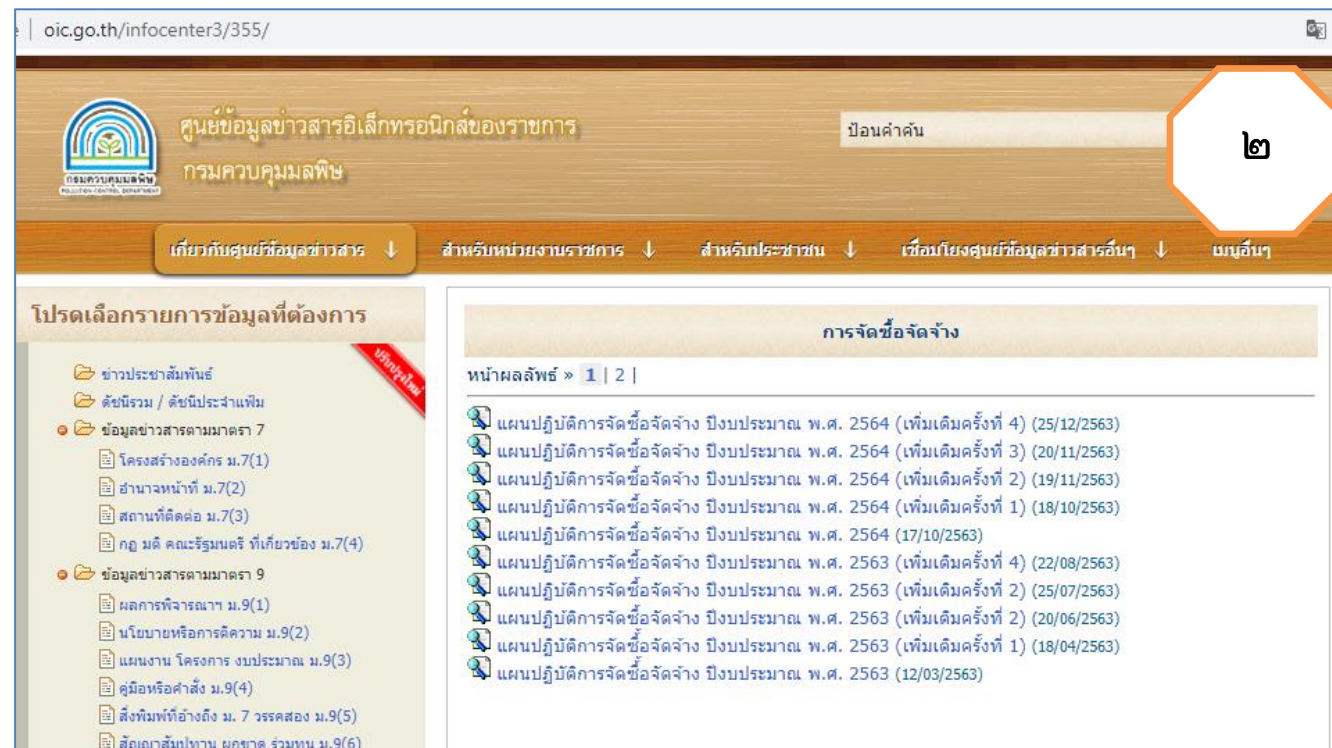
oic.go.th/infocenter3/355/

ศูนย์ข้อมูลข่าวสารอิเล็กทรอนิกส์ของราชการ
กรมควบคุมมลพิษ

กรมควบคุมมลพิษ
POLLUTION CONTROL DEPARTMENT

ป้อนคำค้น

๒

เกี่ยวกับศูนย์ข้อมูลข่าวสาร ↓ สำหรับหน่วยงานราชการ ↓ สำหรับประชาชน ↓ เชื่อมโยงศูนย์ข้อมูลข่าวสารอื่นๆ ↓ เมนูอื่นๆ

โปรดเลือกรายการข้อมูลที่ต้องการ

ปรับปรุงใหม่

ข่าวประชาสัมพันธ์
ดัชนีรวม / ดัชนีประจำแฟ้ม
ข้อมูลข่าวสารตามมาตรา 7
โครงสร้างองค์กร ม.7(1)
อำนาจหน้าที่ ม.7(2)
สถานที่ติดต่อ ม.7(3)
กฎ มติ คณะรัฐมนตรี ที่เกี่ยวข้อง ม.7(4)
ข้อมูลข่าวสารตามมาตรา 9
ผลการพิจารณาฯ ม.9(1)
นโยบายหรือการตีความ ม.9(2)
แผนงาน โครงการ งบประมาณ ม.9(3)
คู่มือหรือคำสั่ง ม.9(4)
สิ่งพิมพ์ที่อ้างถึง ม. 7 วรรคสอง ม.9(5)
สัญญาสัมปทาน ผูกขาด ร่วมทุน ม.9(6)

การจัดซื้อจัดจ้าง

หน้าผลลัพธ์ » 1 | 2 |

แผนปฏิบัติการจัดซื้อจัดจ้าง ปีงบประมาณ พ.ศ. 2564 (เพิ่มเติมครั้งที่ 4) (25/12/2563)
แผนปฏิบัติการจัดซื้อจัดจ้าง ปีงบประมาณ พ.ศ. 2564 (เพิ่มเติมครั้งที่ 3) (20/11/2563)
แผนปฏิบัติการจัดซื้อจัดจ้าง ปีงบประมาณ พ.ศ. 2564 (เพิ่มเติมครั้งที่ 2) (19/11/2563)
แผนปฏิบัติการจัดซื้อจัดจ้าง ปีงบประมาณ พ.ศ. 2564 (เพิ่มเติมครั้งที่ 1) (18/10/2563)
แผนปฏิบัติการจัดซื้อจัดจ้าง ปีงบประมาณ พ.ศ. 2564 (17/10/2563)
แผนปฏิบัติการจัดซื้อจัดจ้าง ปีงบประมาณ พ.ศ. 2563 (เพิ่มเติมครั้งที่ 4) (22/08/2563)
แผนปฏิบัติการจัดซื้อจัดจ้าง ปีงบประมาณ พ.ศ. 2563 (เพิ่มเติมครั้งที่ 2) (25/07/2563)
แผนปฏิบัติการจัดซื้อจัดจ้าง ปีงบประมาณ พ.ศ. 2563 (เพิ่มเติมครั้งที่ 2) (20/06/2563)
แผนปฏิบัติการจัดซื้อจัดจ้าง ปีงบประมาณ พ.ศ. 2563 (เพิ่มเติมครั้งที่ 1) (18/04/2563)
แผนปฏิบัติการจัดซื้อจัดจ้าง ปีงบประมาณ พ.ศ. 2563 (12/03/2563)